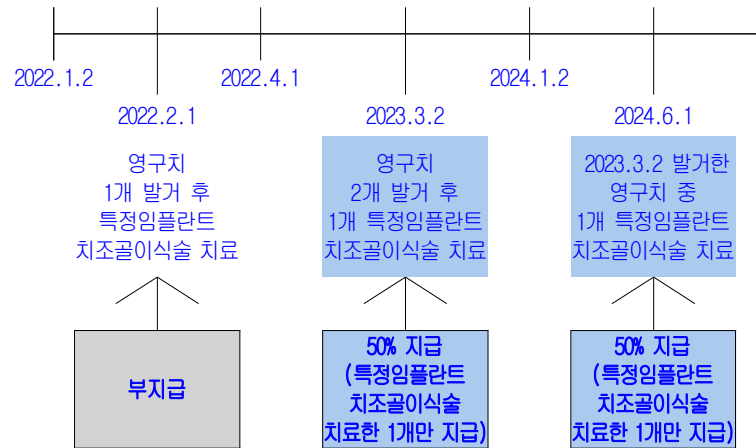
2022.1.2

2022.2.1

2022.4.1

2023.3.2

2024.1.2

2024.6.1

영구치 1개 발거 후 특정임플란트 치조골이식술 치료

영구치 2개 발거 후 1개 특정임플란트 치조골이식술 치료

2023.3.2 발거한 영구치 중 1개 특정임플란트 치조골이식술 치료

부지급

50% 지급 (특정임플란트 치조골이식술 치료한 1개만 지급)

50% 지급 (특정임플란트 치조골이식술 치료한 1개만 지급)